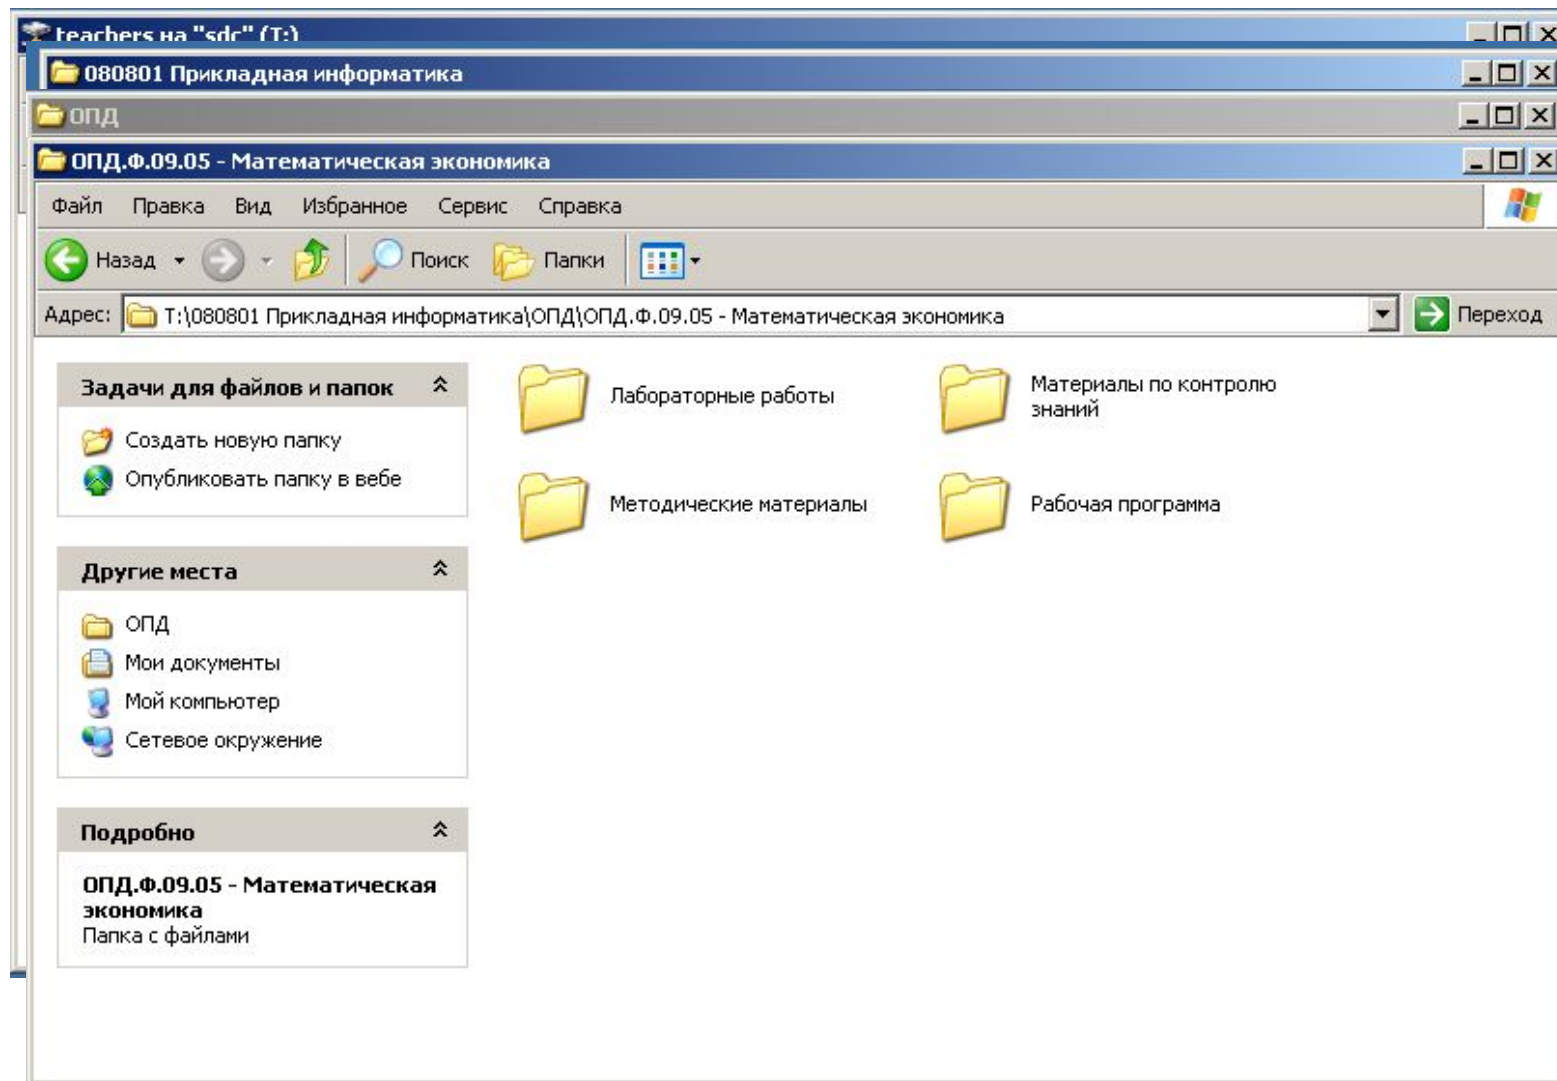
teachers на "sdc" (T:)

080801 Прикладная информатика

ОПД

ОПД.Ф.09.05 - Математическая экономика

Файл Правка Вид Избранное Сервис Справка

Назад Поиск Папки

Адрес: T:\080801 Прикладная информатика\ОПД\ОПД.Ф.09.05 - Математическая экономика Переход

Задачи для файлов и папок

Создать новую папку

Опубликовать папку в вебе

Другие места

ОПД

Мои документы

Мой компьютер

Сетевое окружение

Подробно

ОПД.Ф.09.05 - Математическая экономика

Папка с файлами

Лабораторные работы

Материалы по контролю знаний

Методические материалы

Рабочая программа